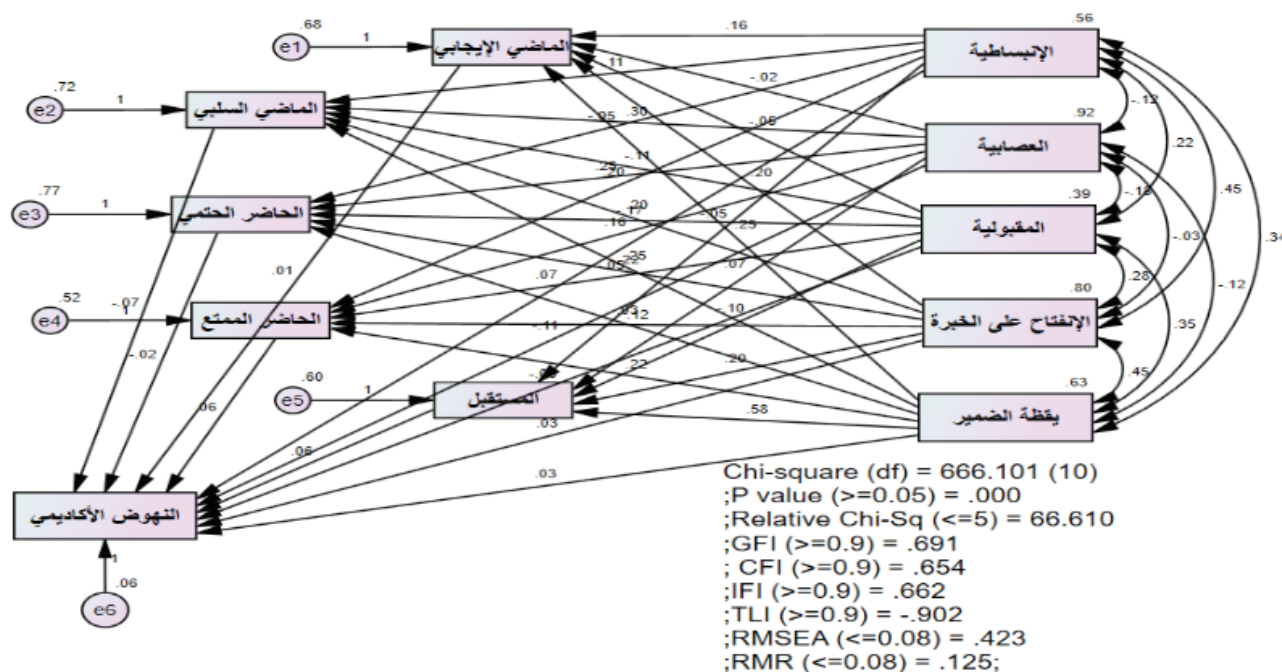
.68
e1
1
الماضي الإيجابي
.72
e2
1
الماضي السلبي
.77
e3
1
الحاضر الحتمي
.52
e4
-.07
1
الحاضر الممتع
.60
e5
1
المستقبل
النهوض الأكاديمي
1
.06
e6
.56
الانبساطية
.92
العصابية
.39
المقبولية
.80
الإنفتاح على الخبرة
63
يقظة الضمير
.16
.11
-.02
.30
-.05
-.06
-.11
.25
.20
.20
.20
.17
.16
.05
.25
.35
.02
.22
.07
.07
.03
.12
-.10
-.11
.20
-.05
.22
.58
.03
.01
-.02
.06
.06
.03
-.12
.22
-.18
.45
-.03
.34
.28
-.12
.35
.45
Chi-square (df) = 666.101 (10)
;P value (>=0.05) = .000
;Relative Chi-Sq (<=5) = 66.610
;GFI (>=0.9) = .691
; CFI (>=0.9) = .654
;IFI (>=0.9) = .662
;TLI (>=0.9) = -.902
;RMSEA (<=0.08) = .423
;RMR (<=0.08) = .125;